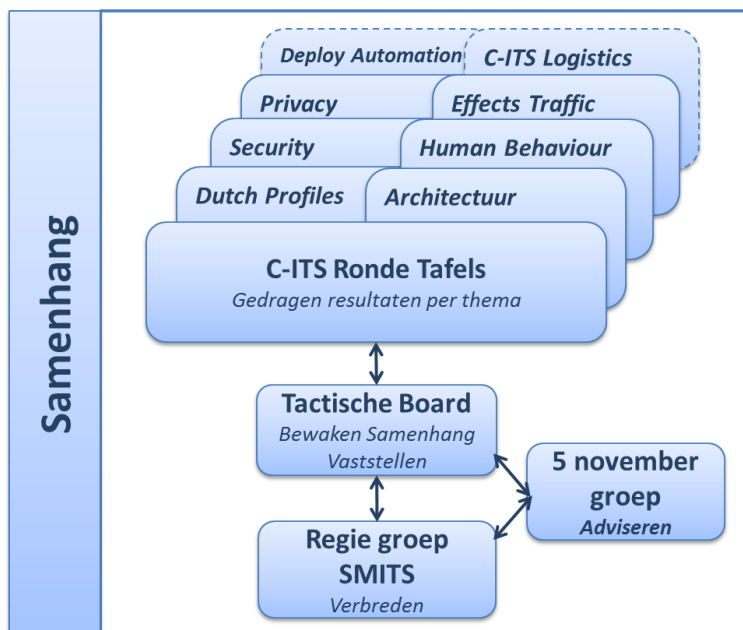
Samenhang

Deploy Automation
C-ITS Logistics
Privacy
Effects Traffic
Security
Human Behaviour
Dutch Profiles
Architectuur

C-ITS Ronde Tafels
Gedragen resultaten per thema

Tactische Board
Bewaken Samenhang
Vaststellen

5 november groep
Adviseren

Regie groep SMITS
Verbreden